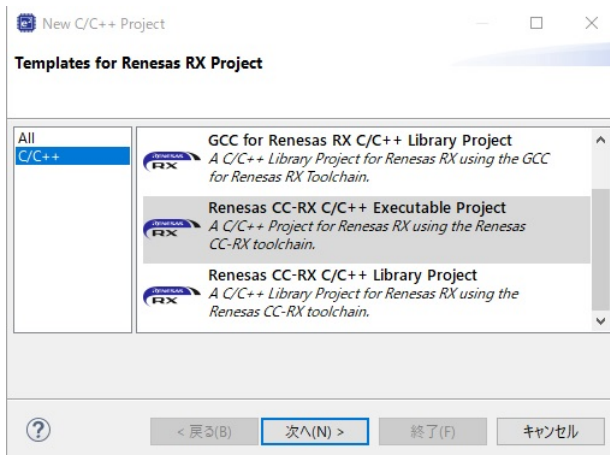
New C/C++ Project

Templates for Renesas RX Project

All
C/C++

RENESAS RX
GCC for Renesas RX C/C++ Library Project
A C/C++ Library Project for Renesas RX using the GCC for Renesas RX Toolchain.

RENESAS RX
Renesas CC-RX C/C++ Executable Project
A C/C++ Project for Renesas RX using the Renesas CC-RX toolchain.

RENESAS RX
Renesas CC-RX C/C++ Library Project
A C/C++ Library Project for Renesas RX using the Renesas CC-RX toolchain.

?
< 戻る(B)
次へ(N) >
終了(F)
キャンセル